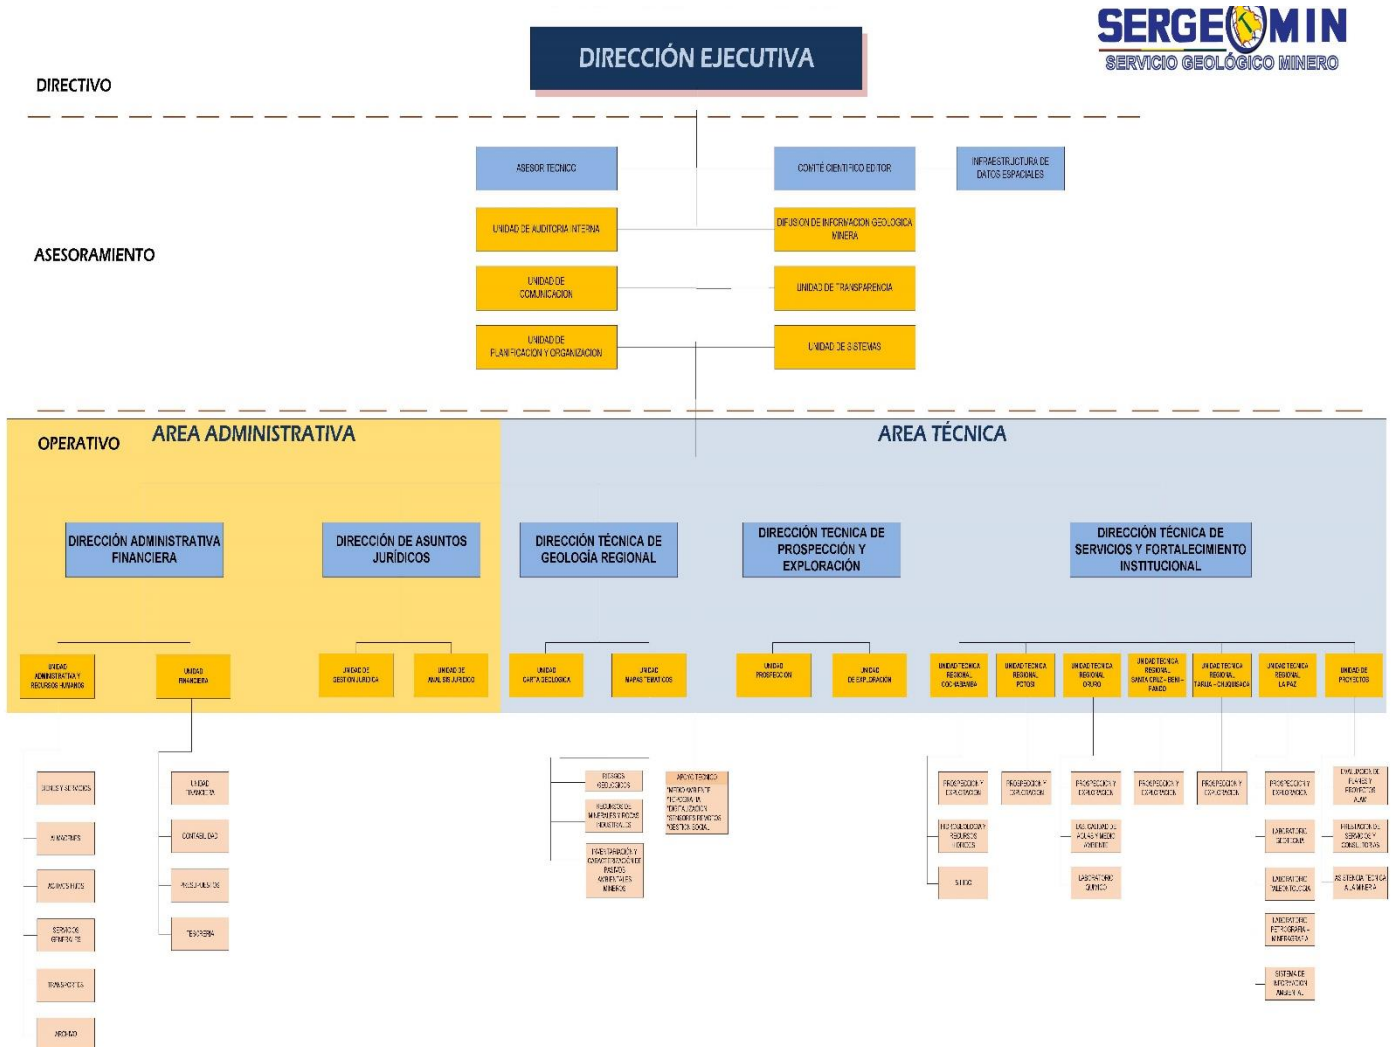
SERGEOMIN
SERVICIO GEOLÓGICO MINERO

DIRECCIÓN EJECUTIVA

DIRECTIVO

ASESOR TECNICO

COMITÉ CIENTIFICO EDITOR

INFRAESTRUCTURA DE DATOS ESPACIALES

UNIDAD DE AUDITORIA INTERNA

DIFUSION DE INFORMACION GEOLOGICA MINERA

ASESORAMIENTO

UNIDAD DE COMUNICACION

UNIDAD DE TRANSPARENCIA

UNIDAD DE PLANIFICACION Y ORGANIZACION

UNIDAD DE SISTEMAS

OPERATIVO

AREA ADMINISTRATIVA

AREA TÉCNICA

DIRECCIÓN ADMINISTRATIVA FINANCIERA

DIRECCIÓN DE ASUNTOS JURÍDICOS

DIRECCIÓN TÉCNICA DE GEOLOGÍA REGIONAL

DIRECCIÓN TECNICA DE PROSPECCIÓN Y EXPLORACIÓN

DIRECCIÓN TÉCNICA DE SERVICIOS Y FORTALECIMIENTO INSTITUCIONAL

UNIDAD ADMINISTRATIVA Y RECURSOS HUMANOS

UNIDAD FINANCIERA

UNIDAD DE GESTION JURIDICA

UNIDAD DE ANALISIS JURIDICO

UNIDAD CARTA GEOLOGICA

UNIDAD MAPAS TEMATICOS

UNIDAD PROSPECCION

UNIDAD DE EXPLORACIÓN

UNIDAD TECNICA REGIONAL COCHABAMBA

UNIDAD TECNICA REGIONAL POTOSI

UNIDAD TECNICA REGIONAL ORURO

UNIDAD TECNICA REGIONAL SANTA CRUZ – BENI – PANDO

UNIDAD TECNICA REGIONAL TARIJA – CHUQUISACA

UNIDAD TECNICA REGIONAL LA PAZ

UNIDAD DE PROYECTOS

BIENES Y SERVICIOS

ALMACENES

ACTIVOS FIJOS

SERVICIOS GENERALES

TRANSPORTES

ARCHIVO

UNIDAD TRIBUTARIA

CONTABILIDAD

PRESUPUESTOS

TESORERIA

RIESGOS GEOLOGICOS

RECURSOS DE MINERALES Y ROCAS INDUSTRIALES

PRESENTACIÓN Y CARACTERIZACIÓN DE PASIVOS AMBIENTALES MINEROS

APOYO TECNICO
INFRAESTRUCTURA TECNICA DE DIGITALIZACION SENSORES REMOTOS GESTION SOCIAL

PROSPECCION Y EXPLORACION

PROSPECCION Y EXPLORACION

PROSPECCION Y EXPLORACION

PROSPECCION Y EXPLORACION

PROSPECCION Y EXPLORACION

PROSPECCION Y EXPLORACION

EVALUACION DE PLANES Y PROYECTOS AJAM

HIDROGEOLOGIA Y RECURSOS HIDRICOS

CALIDAD DE AGUAS Y MEDIO AMBIENTE

LABORATORIO GEOQUIMICO

PRESTACION DE SERVICIOS Y CONSULTORIAS

SILICO

LABORATORIO QUIMICO

LABORATORIO PALEONTOLOGIA

ASISTENCIA TECNICA A LA MINERIA

LABORATORIO PETROGRAFIA - MINERAGRAFIA

SISTEMA DE INFORMACION ANALITICA